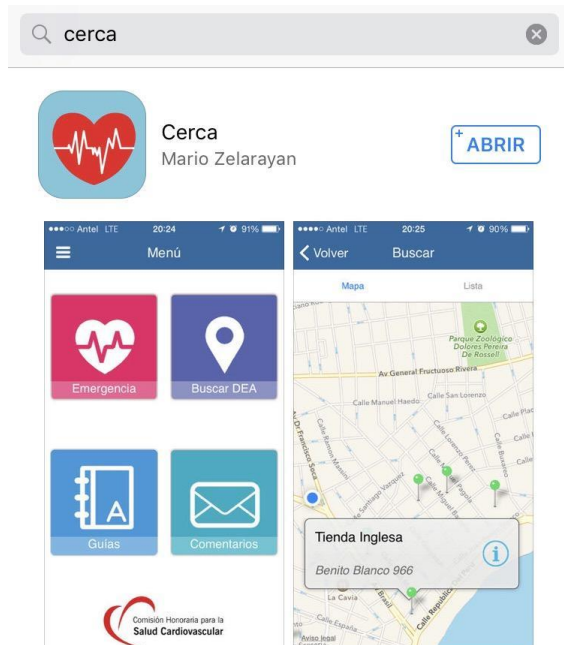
cerca

Cerca
Mario Zelarayan

ABRIR

●●●○○ Antel LTE 20:24 91%
Menú

Emergencia
Buscar DEA
A
Guías
Comentarios

Comisión Honoraria para la Salud Cardiovascular

●●●○○ Antel LTE 20:25 90%
Volver Buscar

Mapa
Lista

Parque Zoológico Dolores Pereira De Rossell
Av General Fructuoso Rivera
Calle Manuel Haedo
Calle San Lorenzo
Dr Francisco Soca
Calle Benito Blanco
Calle Santiago Vazquez
Calle Lorenzo Pérez
Calle Miguel Barreiro
Calle Pagola

Tienda Inglesa
Benito Blanco 966

La Cavia
Calle España
Calle República
Aviso legal